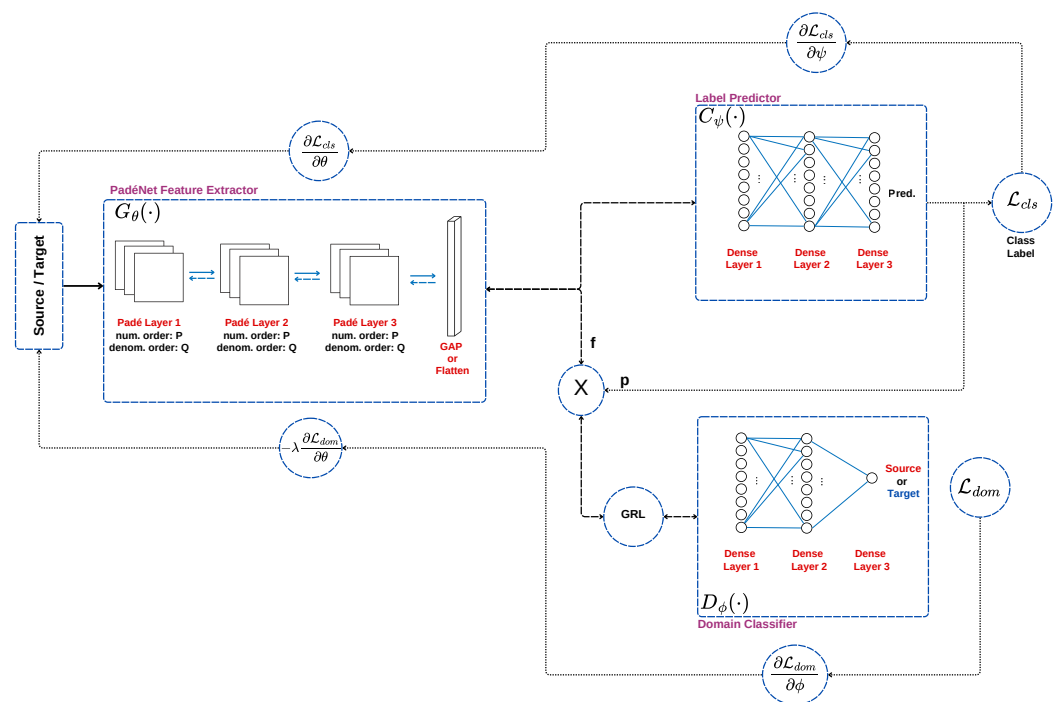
$\frac{\partial \mathcal{L}_{cls}}{\partial \psi}$

Label Predictor

$C_{\psi}(\cdot)$

$\frac{\partial \mathcal{L}_{cls}}{\partial \theta}$

PadéNet Feature Extractor

$G_{\theta}(\cdot)$

Source / Target

Padé Layer 1
num. order: P
denom. order: Q

Padé Layer 2
num. order: P
denom. order: Q

Padé Layer 3
num. order: P
denom. order: Q

GAP
or
Flatten

Pred.

Dense Layer 1

Dense Layer 2

Dense Layer 3

$\mathcal{L}_{cls}$

Class Label

f

p

X

$-\lambda \frac{\partial \mathcal{L}_{dom}}{\partial \theta}$

GRL

Source
or
Target

$\mathcal{L}_{dom}$

Dense Layer 1

Dense Layer 2

Dense Layer 3

$D_{\phi}(\cdot)$

Domain Classifier

$\frac{\partial \mathcal{L}_{dom}}{\partial \phi}$